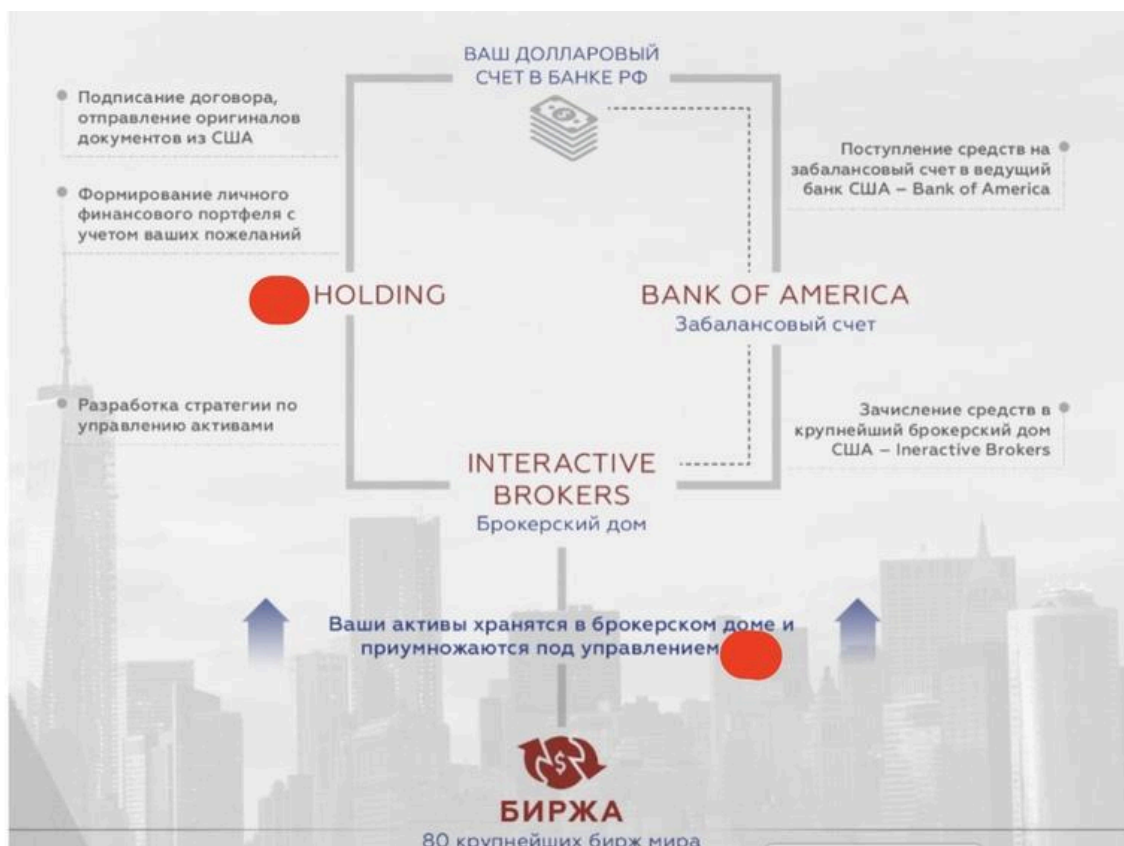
ВАШ ДОЛЛАРОВЫЙ СЧЕТ В БАНКЕ РФ

Подписание договора, отправление оригиналов документов из США

Формирование личного финансового портфеля с учетом ваших пожеланий

Поступление средств на забалансовый счет в ведущий банк США – Bank of America

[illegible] HOLDING

BANK OF AMERICA
Забалансовый счет

Разработка стратегии по управлению активами

Зачисление средств в крупнейший брокерский дом США – Ineractive Brokers

INTERACTIVE BROKERS
Брокерский дом

Ваши активы хранятся в брокерском доме и приумножаются под управлением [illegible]

БИРЖА
80 крупнейших бирж мира